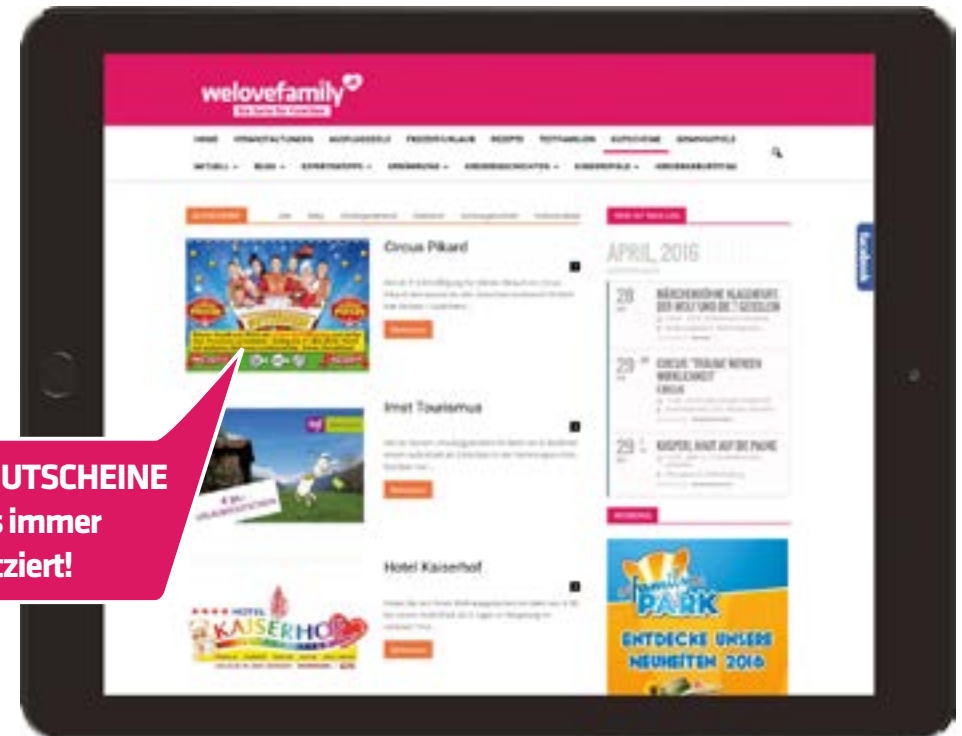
welovefamily

HOME VERANSTALTUNGEN AUSFLUGSZIELE FAMILIENURLAUB REZEPTE TOPFAMILIEN GUTSCHEINE GEWINNSPIELE

AKTUELL BLOG EXPERTENTIPPS ERNÄHRUNG KINDERGESCHICHTEN KINDERSPIELE KINDERGEBURTSTAG

GUTSCHEINE

Circus Pikard

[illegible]

Imst Tourismus

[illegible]

Hotel Kaiserhof

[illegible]

APRIL 2016

28 MÄRCHENBÜHNE KLAGENFURT: DER WOLF UND DIE 7 GEISSLEIN

29 CIRCUS "TRÄUME WERDEN WIRKLICHKEIT" CIRCUS

29 KASPERL HAUT AUF DIE PAUKE

familien PARK
ENTDECKE UNSERE NEUHEITEN 2016

KAISERHOF

facebook

UTSCHEINE
s immer
tziert!